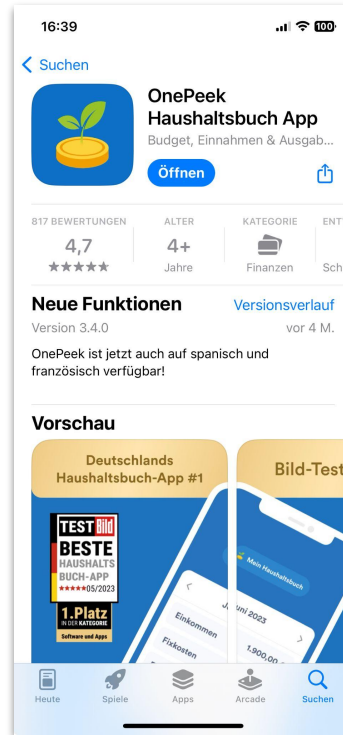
16:39

100

< Suchen

OnePeek Haushaltsbuch App

Budget, Einnahmen & Ausgab...

Öffnen

817 BEWERTUNGEN
4,7
★★★★★

ALTER
4+
Jahre

KATEGORIE
Finanzen

ENT
Sch

Neue Funktionen

Versionsverlauf

Version 3.4.0

vor 4 M.

OnePeek ist jetzt auch auf spanisch und französisch verfügbar!

Vorschau

Deutschlands Haushaltsbuch-App #1

TEST Bild
BESTE
HAUSHALTSBUCH-APP
★★★★★ 05/2023
1.Platz
IN DER KATEGORIE
Software und Apps

Mein Haushaltsbuch

Juni 2023

Einkommen

Fixkosten

1.900,00

Bild-Test

Heute

Spiele

Apps

Arcade

Suchen